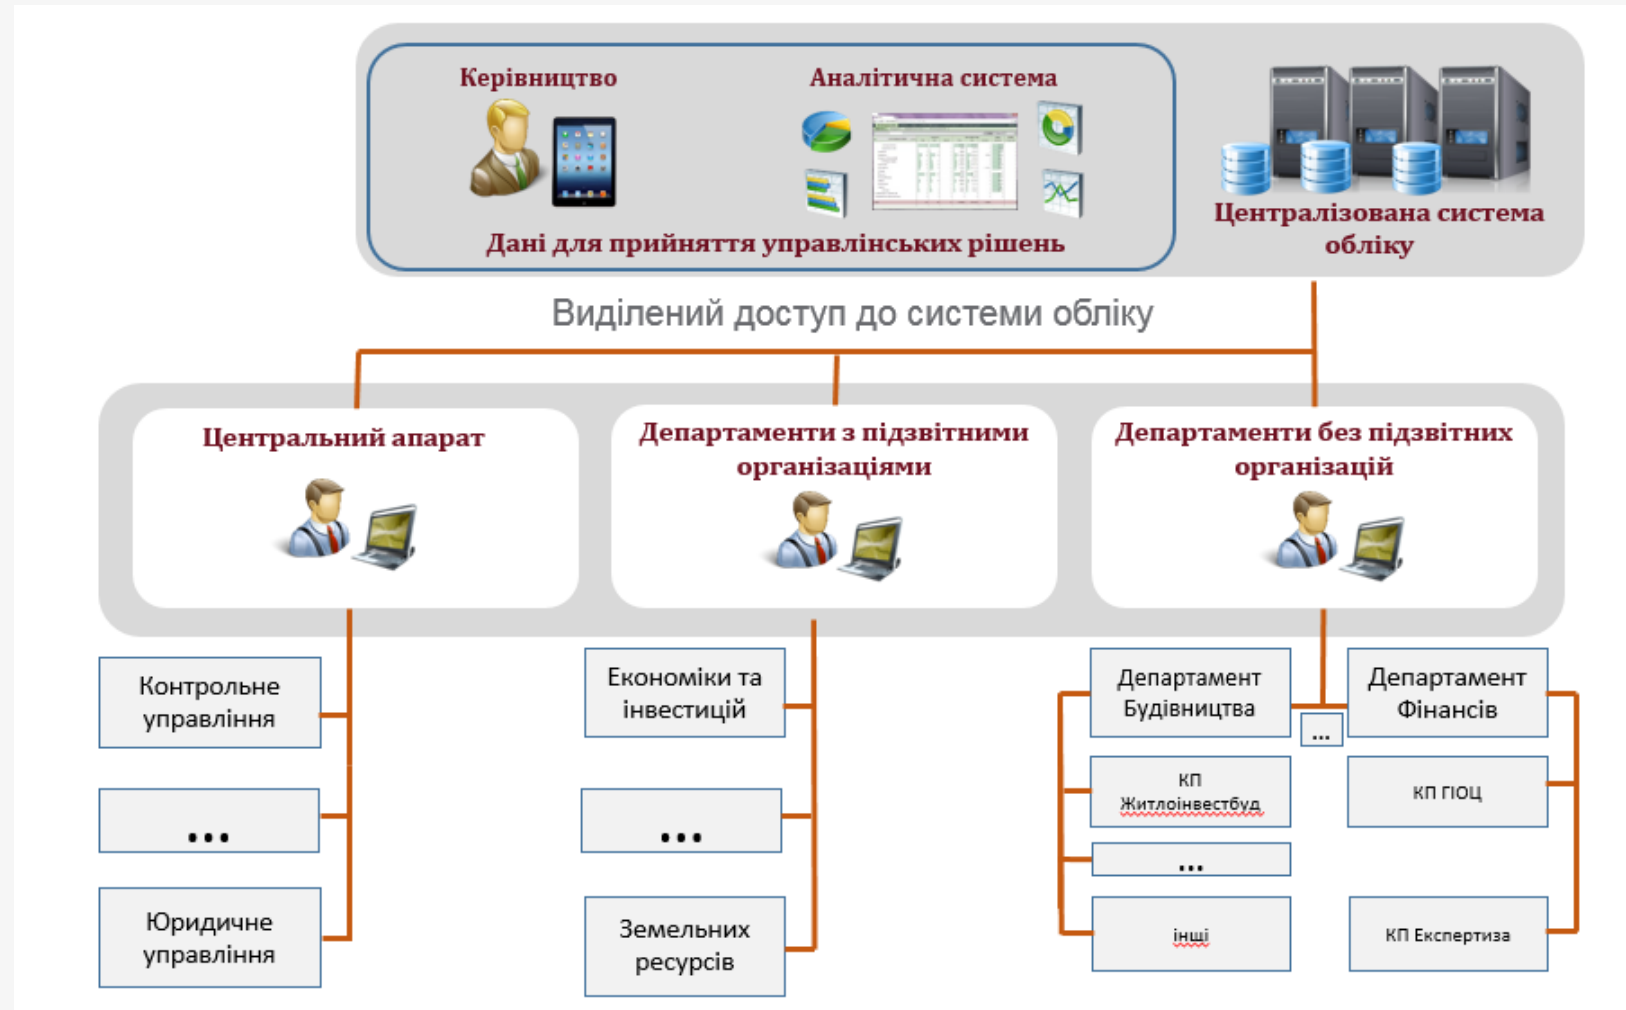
Керівництво

Аналітична система

Дані для прийняття управлінських рішень

Централізована система обліку

Виділений доступ до системи обліку

Центральний апарат

Департаменти з підзвітними організаціями

Департаменти без підзвітних організацій

Контрольне управління

...

Юридичне управління

Економіки та інвестицій

...

Земельних ресурсів

Департамент Будівництва

...

Департамент Фінансів

КП Житлоінвестбуд

КП ГІОЦ

...

інші

КП Експертиза